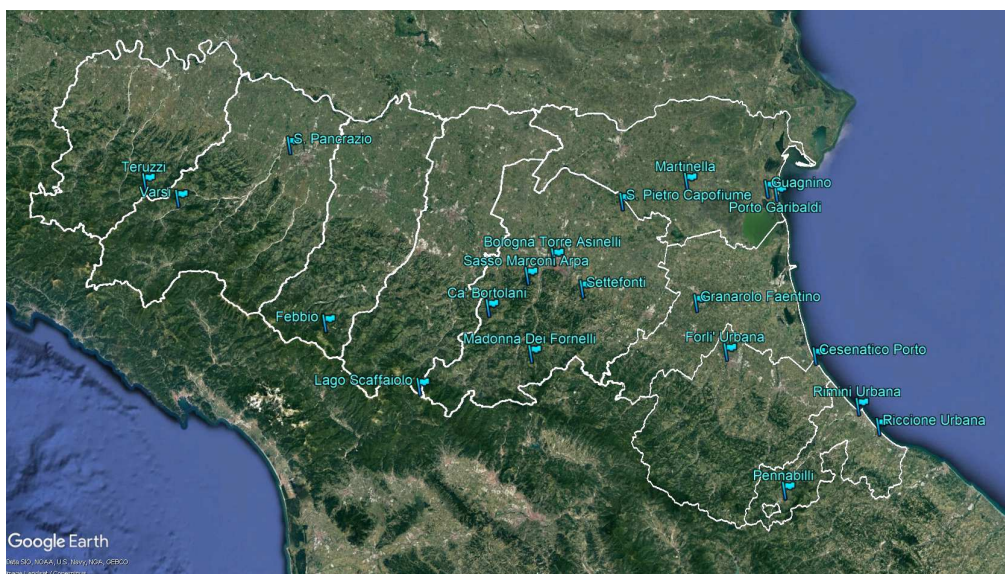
S. Panerazio
Teruzzi
Varsi
Martinella
Guagnino
S. Pietro Capofiume
Porto Garibaldi
Bologna Torre Asinelli
Sasso Marconi Arpa
Settefonti
Ca. Bortolani
Granarolo Faentino
Febbio
Madonna Dei Fornelli
Forli' Urbana
Cesenatico Porto
Lago Scaffaiolo
Rimini Urbana
Riccione Urbana
Pennabilli
Google Earth
Data SIO, NOAA, U.S. Navy, NGA, GEBCO
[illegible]